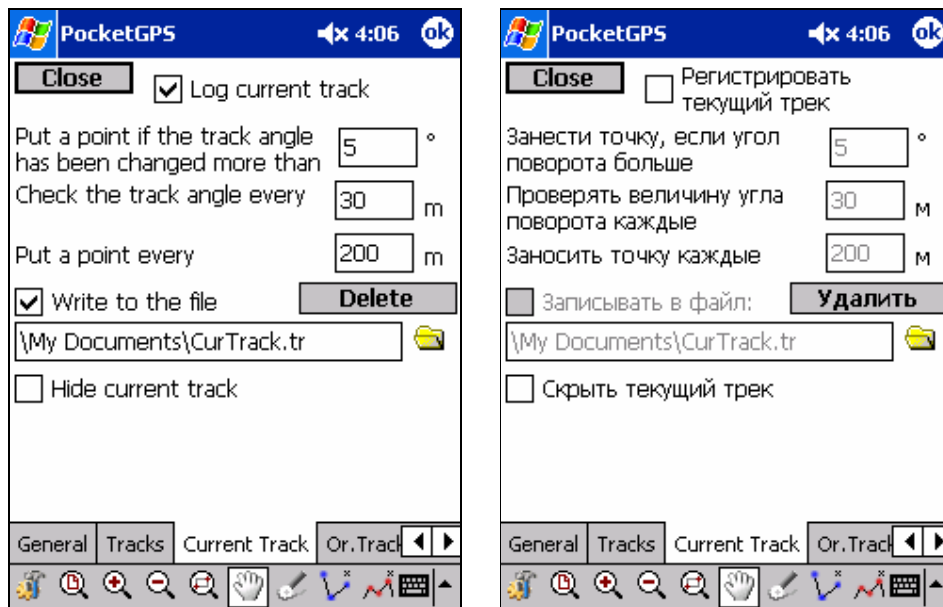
PocketGPS 4:06 ok

Close

Log current track

Put a point if the track angle has been changed more than 5 °

Check the track angle every 30 m

Put a point every 200 m

Write to the file

Delete

\My Documents\CurTrack.tr

Hide current track

General | Tracks | Current Track | Or.Track

PocketGPS 4:06 ok

Close

Регистрировать текущий трек

Занести точку, если угол поворота больше 5 °

Проверять величину угла поворота каждые 30 м

Заносить точку каждые 200 м

Записывать в файл:

Удалить

\My Documents\CurTrack.tr

Скрыть текущий трек

General | Tracks | Current Track | Or.Track